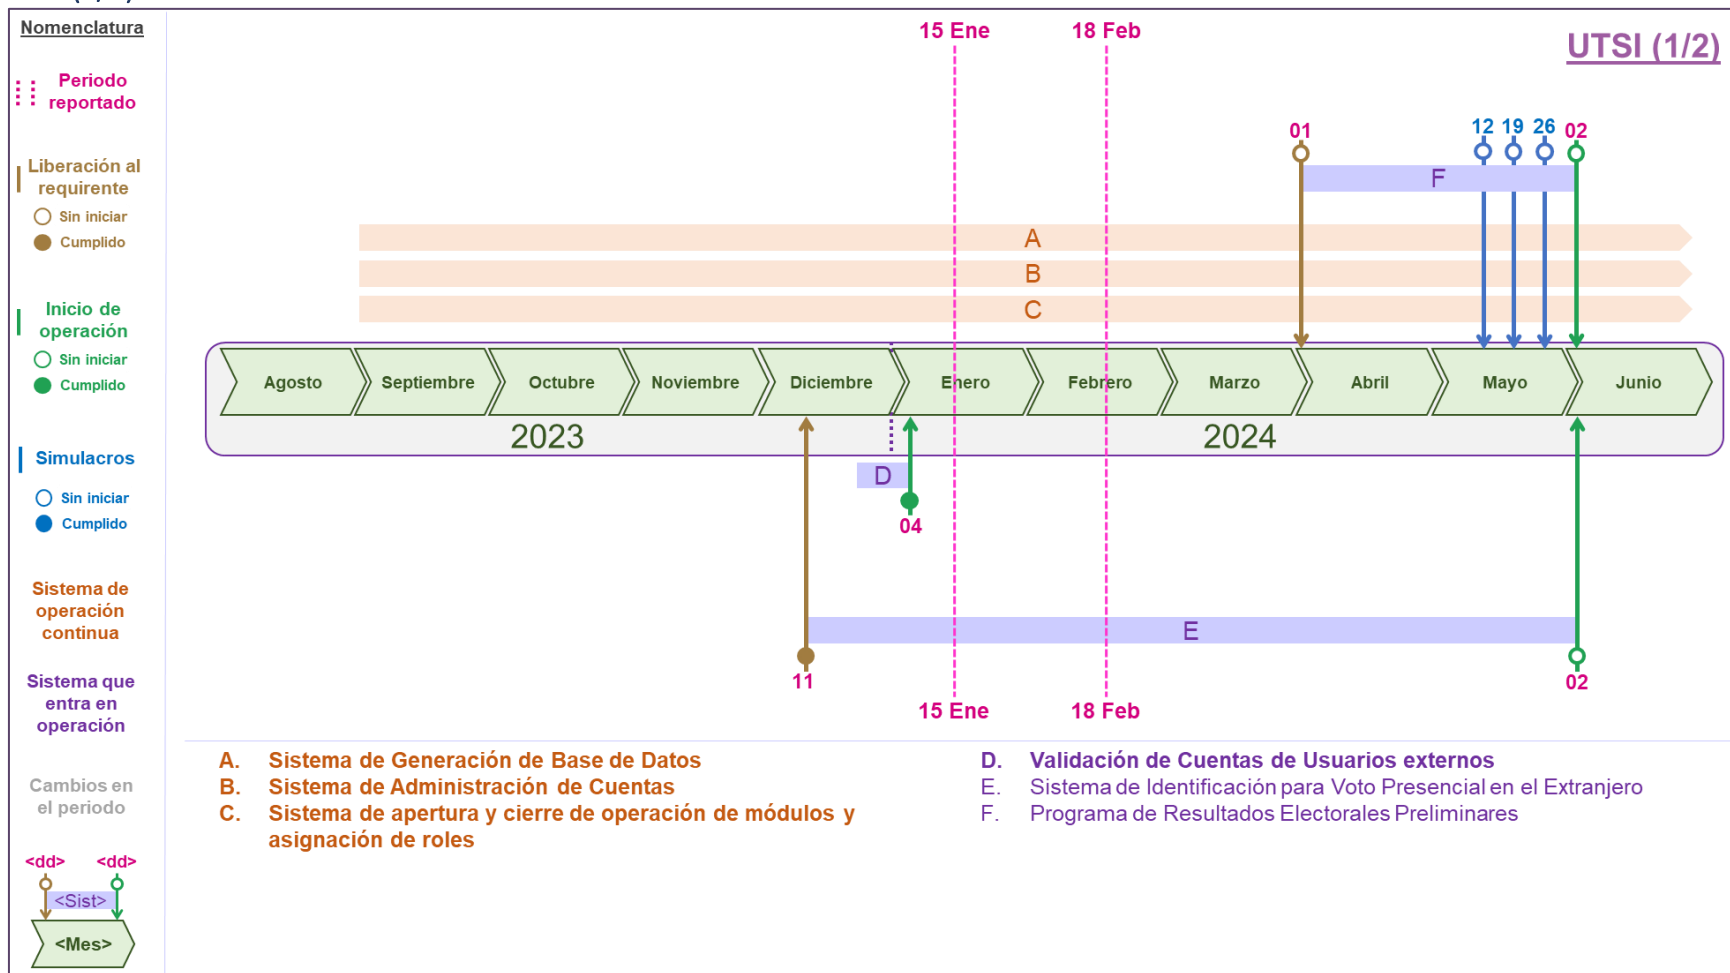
Nomenclatura

Periodo reportado

Liberación al requirente
Sin iniciar
Cumplido

Inicio de operación
Sin iniciar
Cumplido

Simulacros
Sin iniciar
Cumplido

Sistema de operación continua

Sistema que entra en operación

Cambios en el periodo

<dd> <dd>
<Sist>
<Mes>

15 Ene 18 Feb

UTSI (1/2)

01 12 19 26 02

F

A

B

C

Agosto Septiembre Octubre Noviembre Diciembre Enero Febrero Marzo Abril Mayo Junio

2023 2024

D

04

E

11 02

15 Ene 18 Feb

A. Sistema de Generación de Base de Datos
B. Sistema de Administración de Cuentas
C. Sistema de apertura y cierre de operación de módulos y asignación de roles

D. Validación de Cuentas de Usuarios externos
E. Sistema de Identificación para Voto Presencial en el Extranjero
F. Programa de Resultados Electorales Preliminares